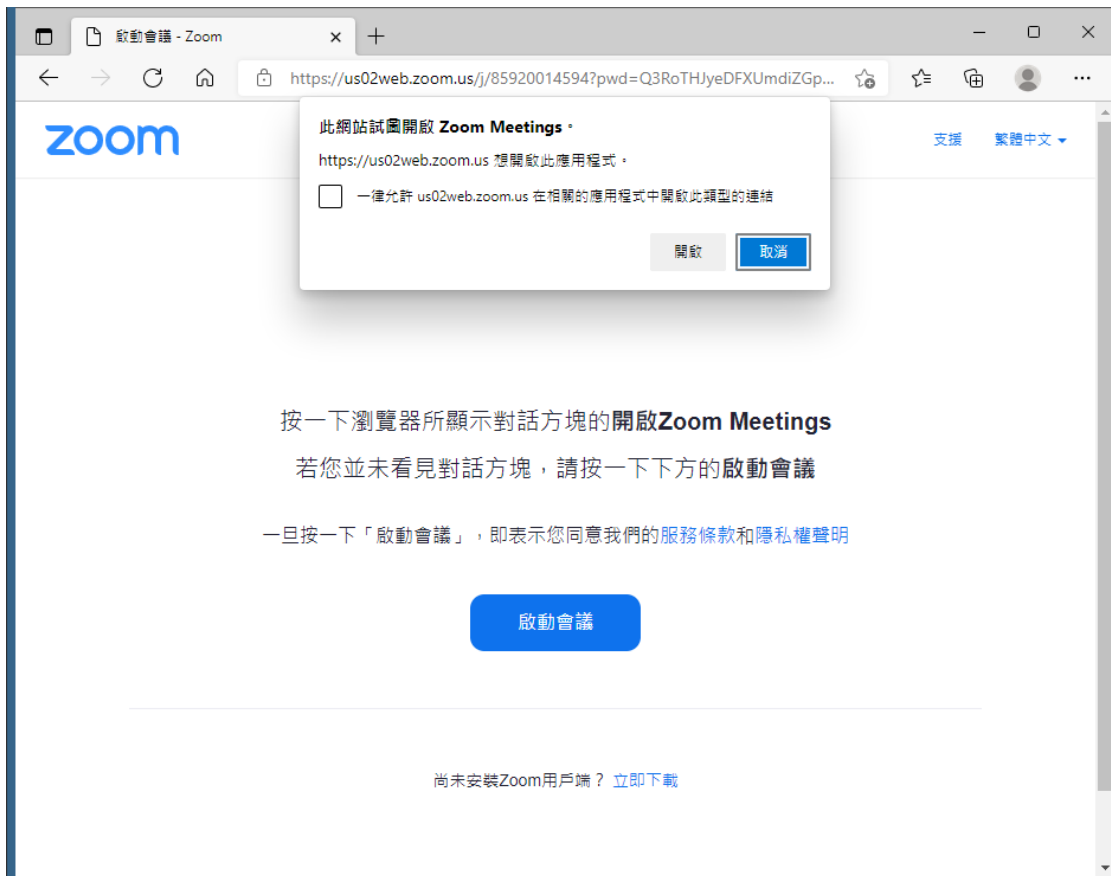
啟動會議 - Zoom

https://us02web.zoom.us/j/85920014594?pwd=Q3RoTHJyeDFXUmdiZGp...

zoom

此網站試圖開啟 Zoom Meetings。

https://us02web.zoom.us 想開啟此應用程式。

一律允許 us02web.zoom.us 在相關的應用程式中開啟此類型的連結

開啟

取消

支援

繁體中文

按一下瀏覽器所顯示對話方塊的開啟Zoom Meetings

若您並未看見對話方塊，請按一下下方的啟動會議

一旦按一下「啟動會議」，即表示您同意我們的服務條款和隱私權聲明

啟動會議

尚未安裝Zoom用戶端？ 立即下載